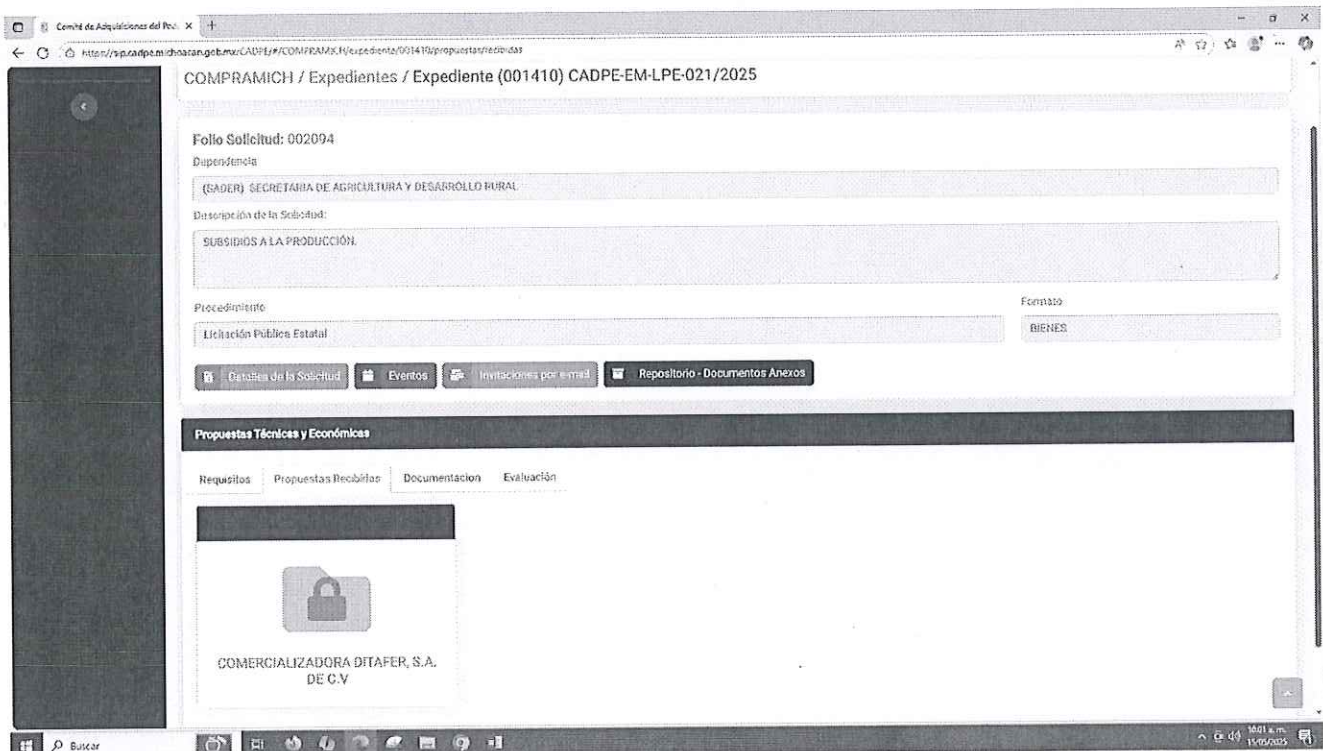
Comité de Adquisiciones del Pod ×

https://sip.cadpe.michoacan.gob.mx/CADPE/#/COMPRAMICH/expediente/001410/propuestas/recibidas

COMPRAMICH / Expedientes / Expediente (001410) CADPE-EM-LPE-021/2025

Folio Solicitud: 002094

Dependencia

(SADER) SECRETARIA DE AGRICULTURA Y DESARROLLO RURAL

Descripción de la Solicitud:

SUBSIDIOS A LA PRODUCCIÓN.

Procedimiento

Licitación Pública Estatal

Formato

BIENES

Detalles de la Solicitud

Eventos

Invitaciones por e-mail

Repositorio - Documentos Anexos

Propuestas Técnicas y Económicas

Requisitos

Propuestas Recibidas

Documentacion

Evaluación

COMERCIALIZADORA DITAFER, S.A. DE C.V

Buscar

10:01 a.m.
15/05/2025